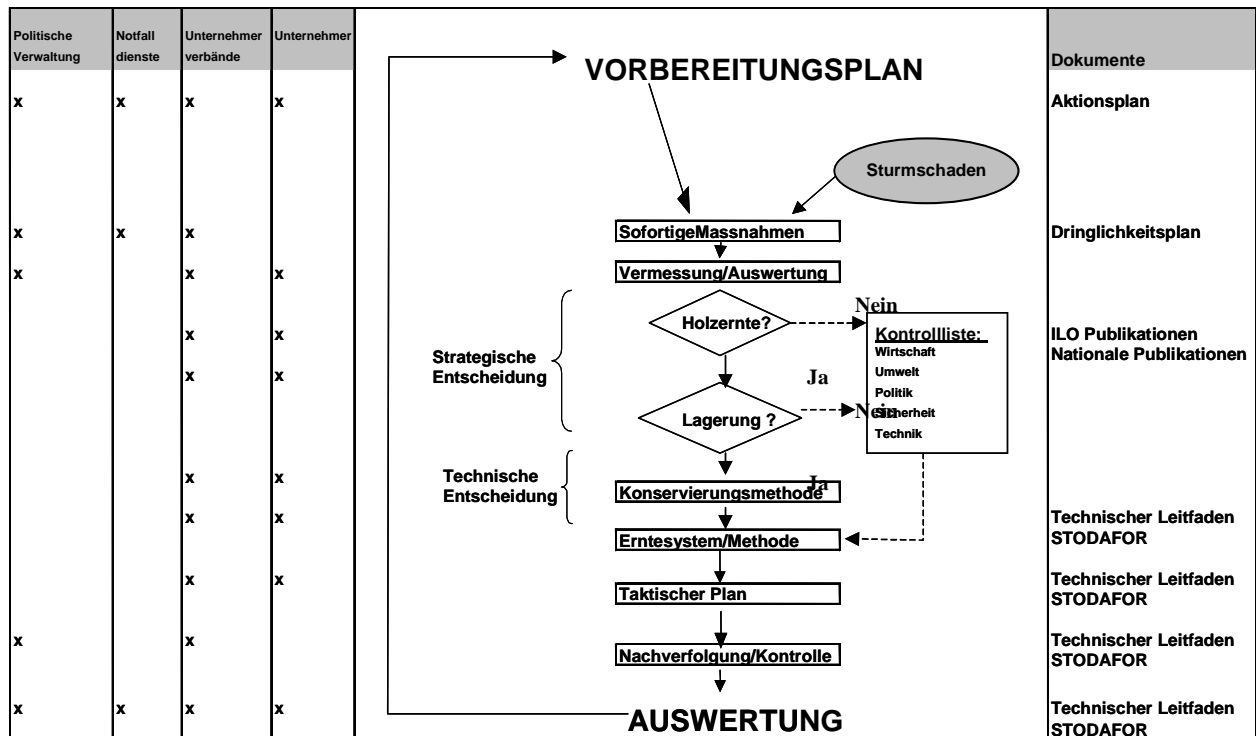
| Politische Verwaltung | Notfall dienste | Unternehmer verbände | Unternehmer |
|---|---|---|---|
| x | x | x | x |
| x | x | x | |
| x | | x | x |
| | | x | x |
| | | x | x |
| | | x | x |
| | | x | x |
| | | x | x |
| x | | x | |
| x | x | x | x |

VORBEREITUNGSPLAN

Sturmschaden

SofortigeMassnahmen

Vermessung/Auswertung

Strategische Entscheidung

Holzernte?

Nein

Kontrollliste:
Wirtschaft
Umwelt
Politik
Sicherheit
Technik

Ja

Lagerung ?

Nein

Technische Entscheidung

Ja

Konservierungsmethode

Erntesystem/Methode

Taktischer Plan

Nachverfolgung/Kontrolle

AUSWERTUNG

Dokumente

Aktionsplan

Dringlichkeitsplan

ILO Publikationen
Nationale Publikationen

Technischer Leitfaden STODAFOR

Technischer Leitfaden STODAFOR

Technischer Leitfaden STODAFOR

Technischer Leitfaden STODAFOR